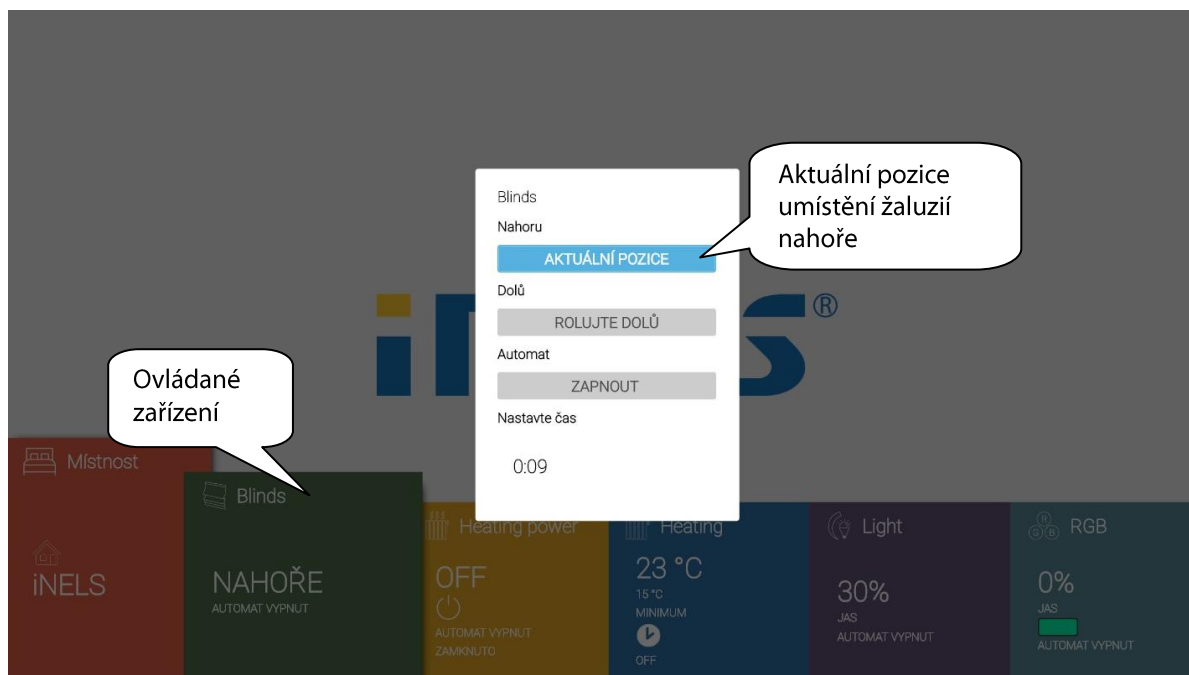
Blinds

Nahoru

AKTUÁLNÍ POZICE

Dolů

ROLUJTE DOLŮ

Automat

ZAPNOUT

Nastavte čas

0:09

Aktuální pozice umístění žaluzií nahoře

Ovládané zařízení

iNELS®

Místnost

iNELS

Blinds

NAHOŘE

AUTOMAT VYPNUT

Heating power

OFF

AUTOMAT VYPNUT

ZAMKNUTO

Heating

23 °C

15 °C

MINIMUM

OFF

Light

30%

JAS

AUTOMAT VYPNUT

RGB

0%

JAS

AUTOMAT VYPNUT